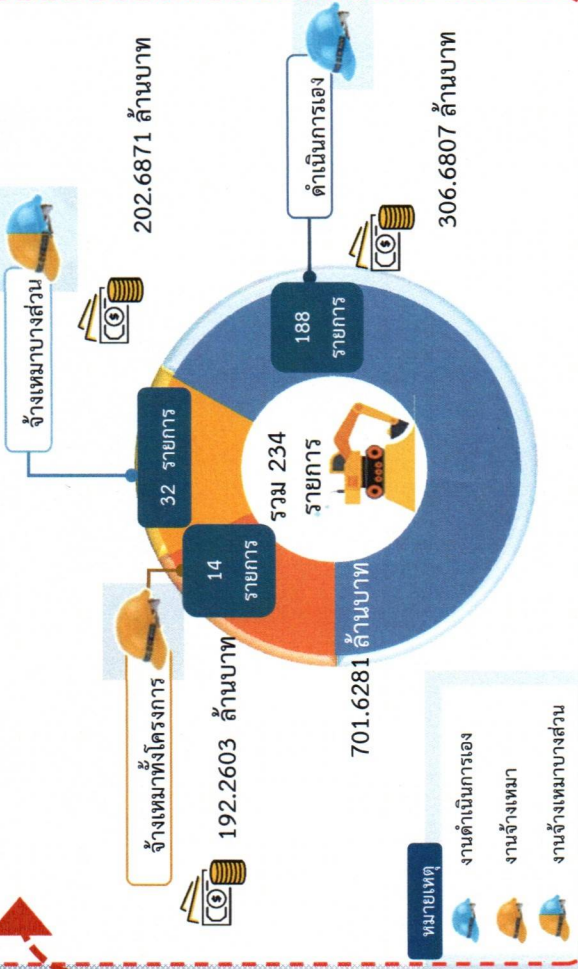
จ้างเหมาบางส่วน

202.6871 ล้านบาท

ดำเนินการเอง

306.6807 ล้านบาท

32 รายการ

188 รายการ

14 รายการ

รวม 234 รายการ

701.6281 ล้านบาท

จ้างเหมาทั้งโครงการ

192.2603 ล้านบาท

หมายเหตุ

งานดำเนินการเอง

งานจ้างเหมา

งานจ้างเหมาบางส่วน